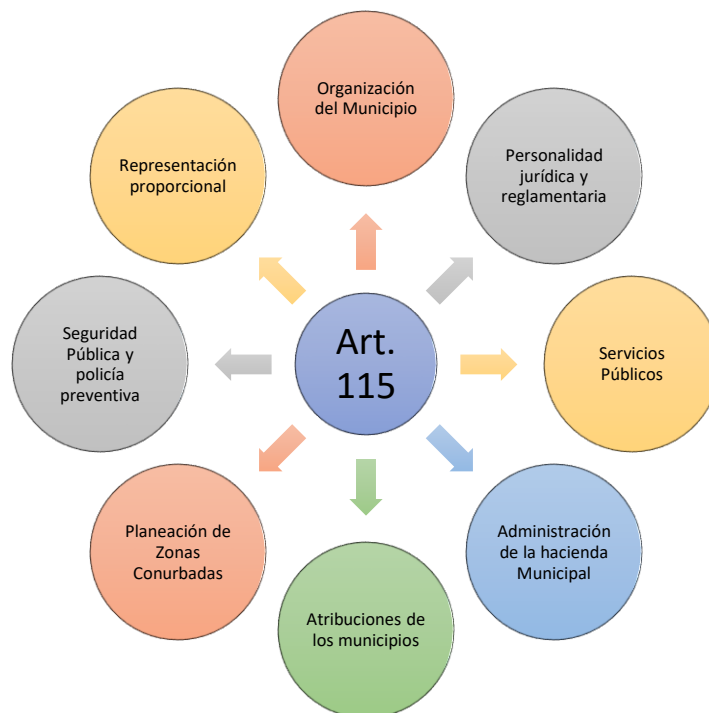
Organización del Municipio

Personalidad jurídica y reglamentaria

Servicios Públicos

Administración de la hacienda Municipal

Atribuciones de los municipios

Planeación de Zonas Conurbadas

Seguridad Pública y policía preventiva

Representación proporcional

Art. 115